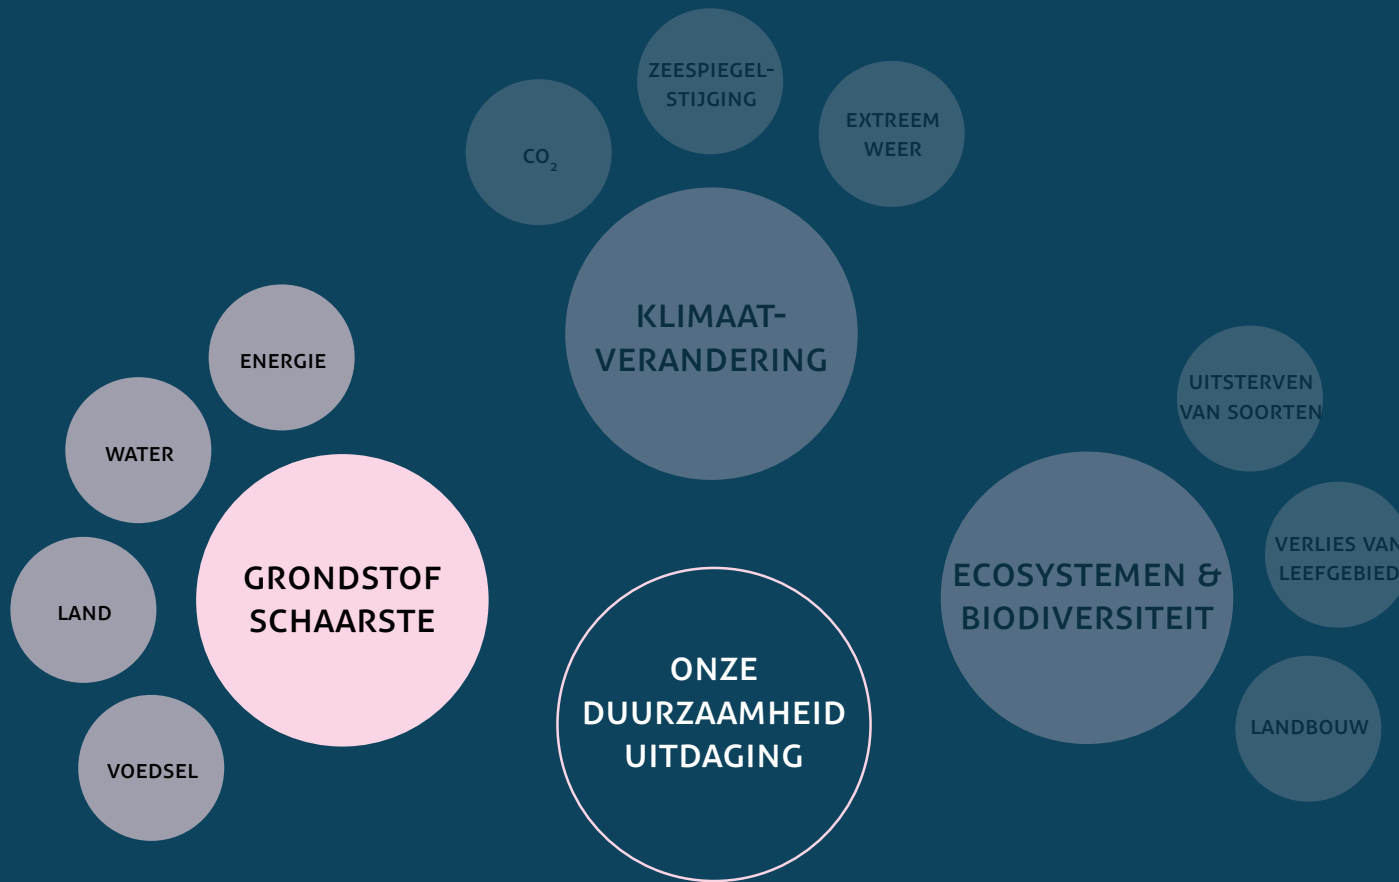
ZEESPIEGEL-STIJGING

$CO_2$

EXTREEM WEER

KLIMAAT-VERANDERING

ENERGIE

WATER

UITSTERVEN VAN SOORTEN

GRONDSTOF SCHAARSTE

LAND

ECOSYSTEMEN & BIODIVERSITEIT

VERLIES VAN LEEFGEBIED

ONZE DUURZAAMHEID UITDAGING

LANDBOUW

VOEDSEL